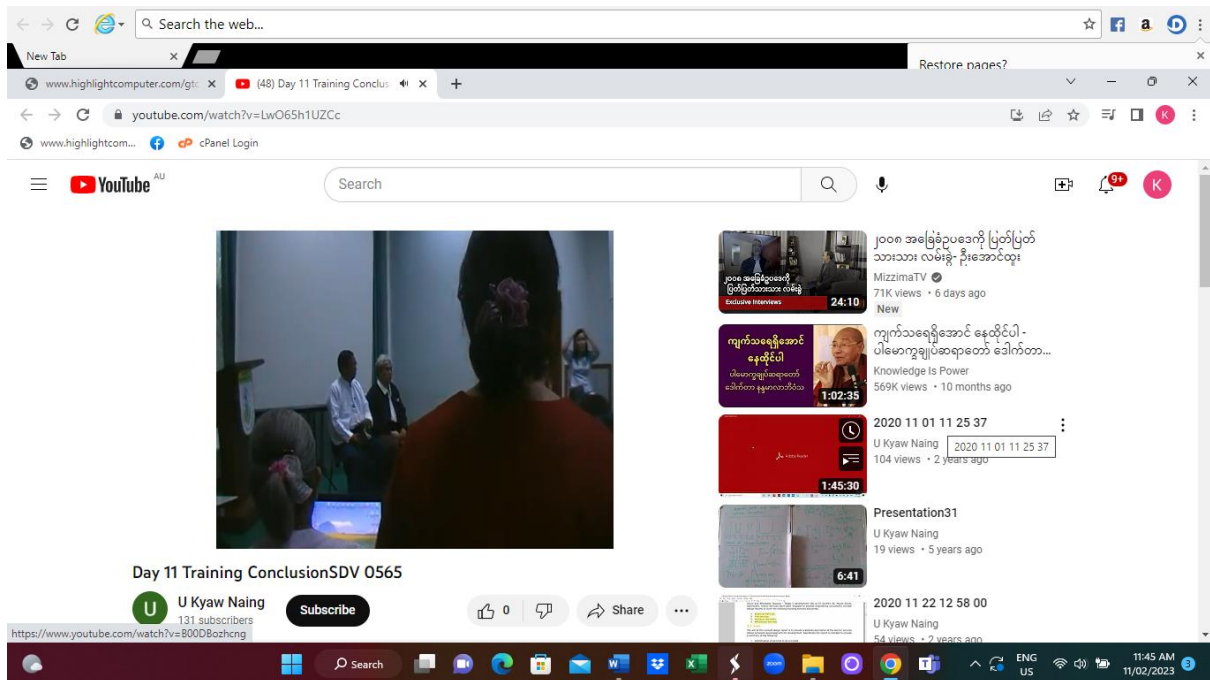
Search the web...

New Tab

Restore pages?

www.highlightcomputer.com/gtc
(48) Day 11 Training Conclus

youtube.com/watch?v=LwO65h1UZCc

www.highlightcom...
cPanel Login

YouTube AU

Search

9+

K

Day 11 Training ConclusionSDV 0565

U Kyaw Naing
131 subscribers

Subscribe

0

Share

၂၀၀၈ အခြေခံဥပဒေကို ပြုတ်ပြုတ်သားသား လမ်းခွဲ- ဦးအောင်ထူး
MizzimaTV
71K views • 6 days ago
New
Exclusive Interviews
24:10

ကျက်သရေရှိအောင် နေထိုင်ပါ - ပါမောက္ခချုပ်ဆရာတော် ဒေါက်တာ...
Knowledge Is Power
569K views • 10 months ago
1:02:35

2020 11 01 11 25 37
U Kyaw Naing
2020 11 01 11 25 37
104 views • 2 years ago
1:45:30

Presentation31
U Kyaw Naing
19 views • 5 years ago
6:41

2020 11 22 12 58 00
U Kyaw Naing
54 views • 2 years ago

https://www.youtube.com/watch?v=B00DBozhcng

Search

ENG US

11:45 AM
11/02/2023